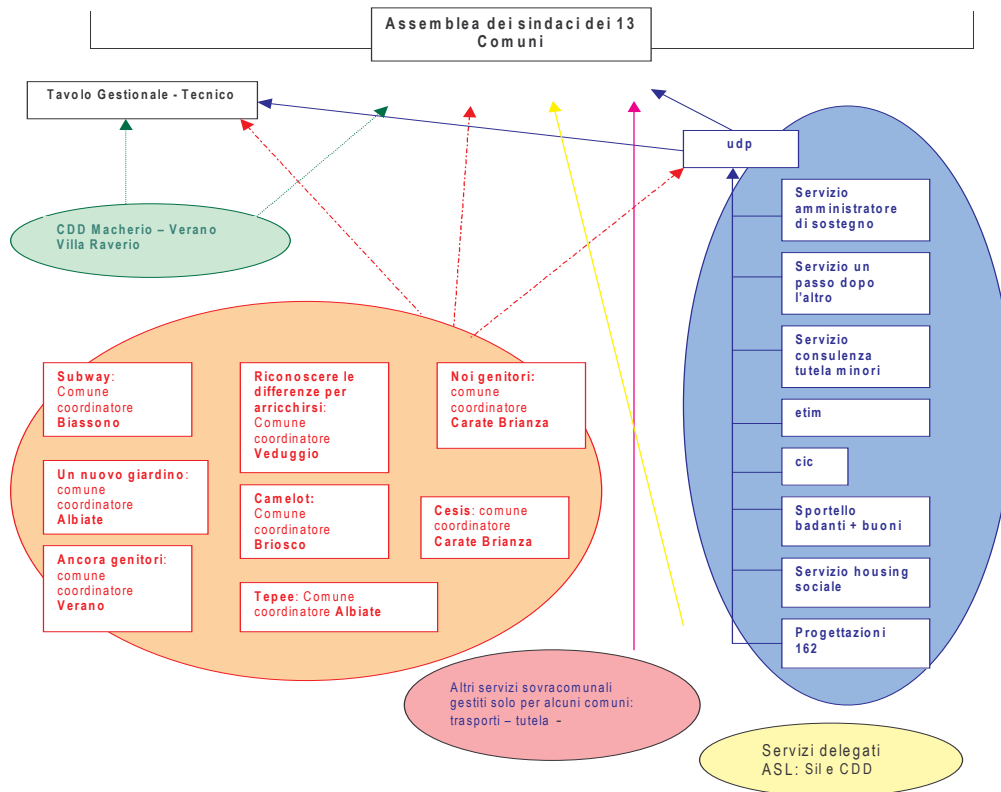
Assemblea dei sindaci dei 13 Comuni

Tavolo Gestionale - Tecnico

udp

CDD Macherio – Verano Villa Raverio

Servizio amministratore di sostegno

Servizio un passo dopo l'altro

Servizio consulenza tutela minori

etim

cic

Sportello badanti + buoni

Servizio housing sociale

Progettazioni 162

Subway: Comune coordinatore Biassono

Riconoscere le differenze per arricchirsi: Comune coordinatore Veduggio

Noi genitori: comune coordinatore Carate Brianza

Un nuovo giardino: comune coordinatore Albiate

Camelot: Comune coordinatore Briosco

Cesis: comune coordinatore Carate Brianza

Ancora genitori: comune coordinatore Verano

Tepee: Comune coordinatore Albiate

Altri servizi sovracomunali gestiti solo per alcuni comuni: trasporti – tutela -

Servizi delegati ASL: Sil e CDD